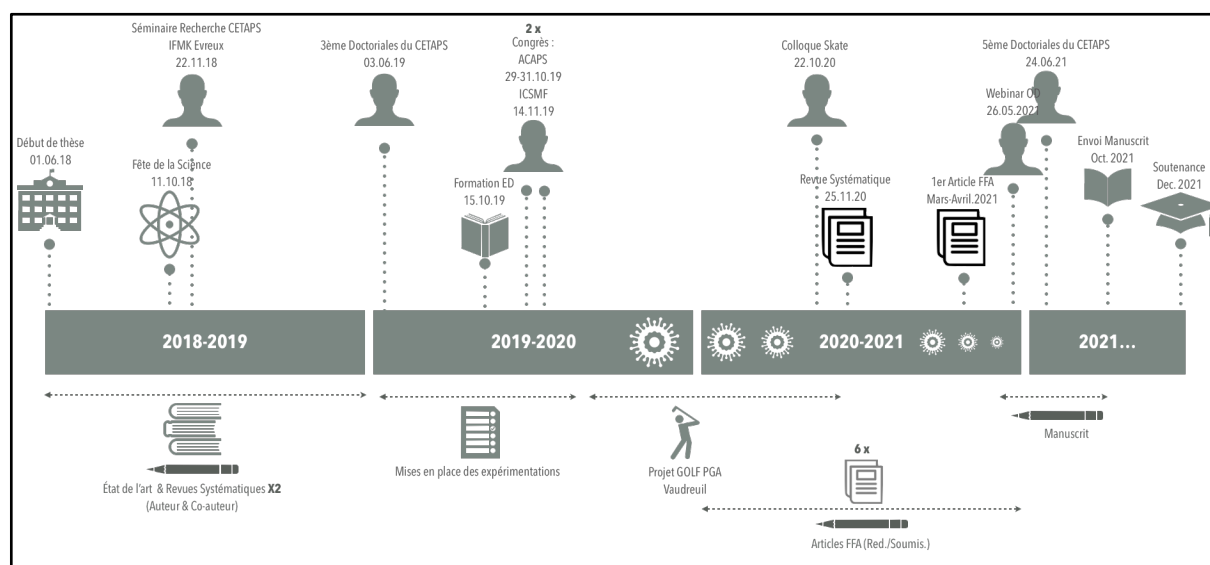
Séminaire Recherche CETAPS
IFMK Evreux
22.11.18

3ème Doctoriales du CETAPS
03.06.19

2 x
Congrès :
ACAPS
29-31.10.19
ICSMF
14.11.19

Colloque Skate
22.10.20

5ème Doctoriales du CETAPS
24.06.21

Webinar OD
26.05.2021

Début de thèse
01.06.18

Fête de la Science
11.10.18

Formation ED
15.10.19

Revue Systématique
25.11.20

1er Article FFA
Mars-Avril.2021

Envoi Manuscrit
Oct. 2021

Soutenance
Dec. 2021

2018-2019

2019-2020

2020-2021

2021...

État de l'art & Revues Systématiques X2
(Auteur & Co-auteur)

Mises en place des expérimentations

Projet GOLF PGA
Vaudreuil

6 x

Articles FFA (Red./Soumis.)

Manuscrit